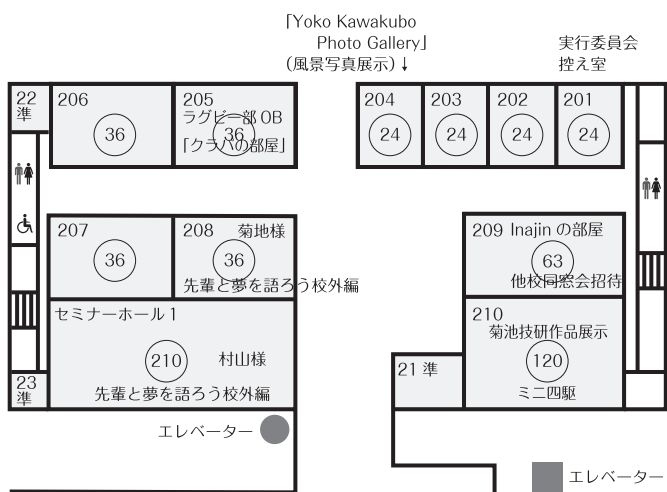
「Yoko Kawakubo Photo Gallery」
(風景写真展示)↓

実行委員会
控え室

22
準

206
36

205
ラグビー部OB
36
「クラハの部屋」

204
24

203
24

202
24

201
24

207
36

208 菊地様
36
先輩と夢を語ろう校外編

209 Inajinの部屋
63
他校同窓会招待

セミナーホール1
210
村山様
先輩と夢を語ろう校外編

210
菊池技研作品展示
120
ミニ四駆

21 準

23
準

エレベーター

エレベーター